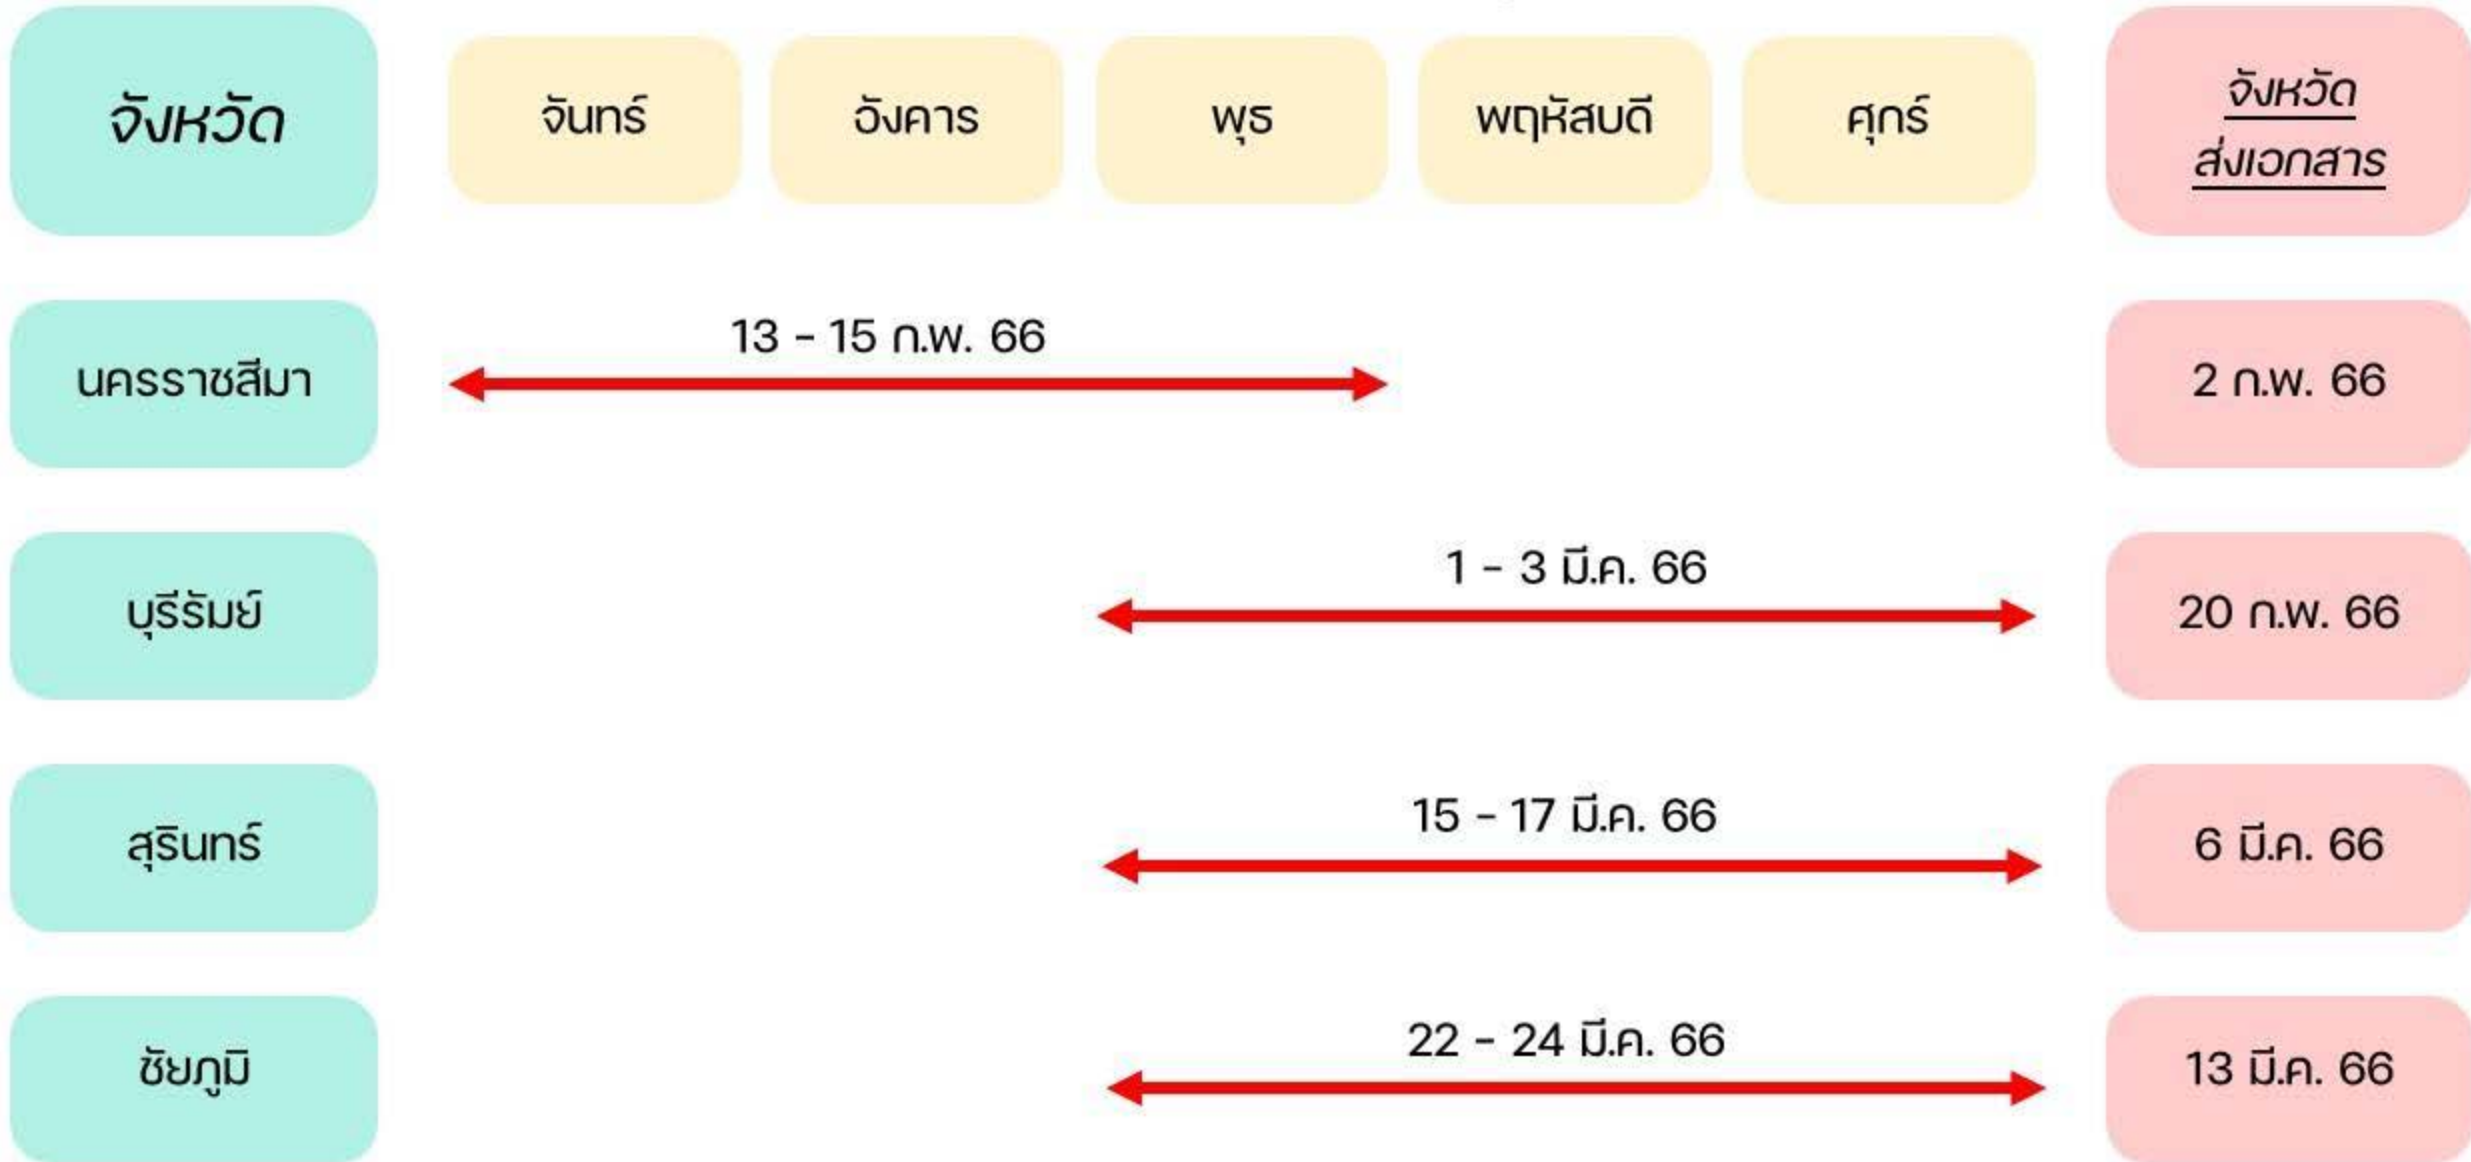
| จังหวัด | จันทร์ | อังคาร | พุธ | พฤหัสบดี | ศุกร์ | จังหวัดส่งเอกสาร |
|---|---|---|---|---|---|---|
| นครราชสีมา | 13 - 15 ก.พ. 66 | | | | | 2 ก.พ. 66 |
| บุรีรัมย์ | | | 1 - 3 มี.ค. 66 | | | 20 ก.พ. 66 |
| สุรินทร์ | | | 15 - 17 มี.ค. 66 | | | 6 มี.ค. 66 |
| ชัยภูมิ | | | 22 - 24 มี.ค. 66 | | | 13 มี.ค. 66 |